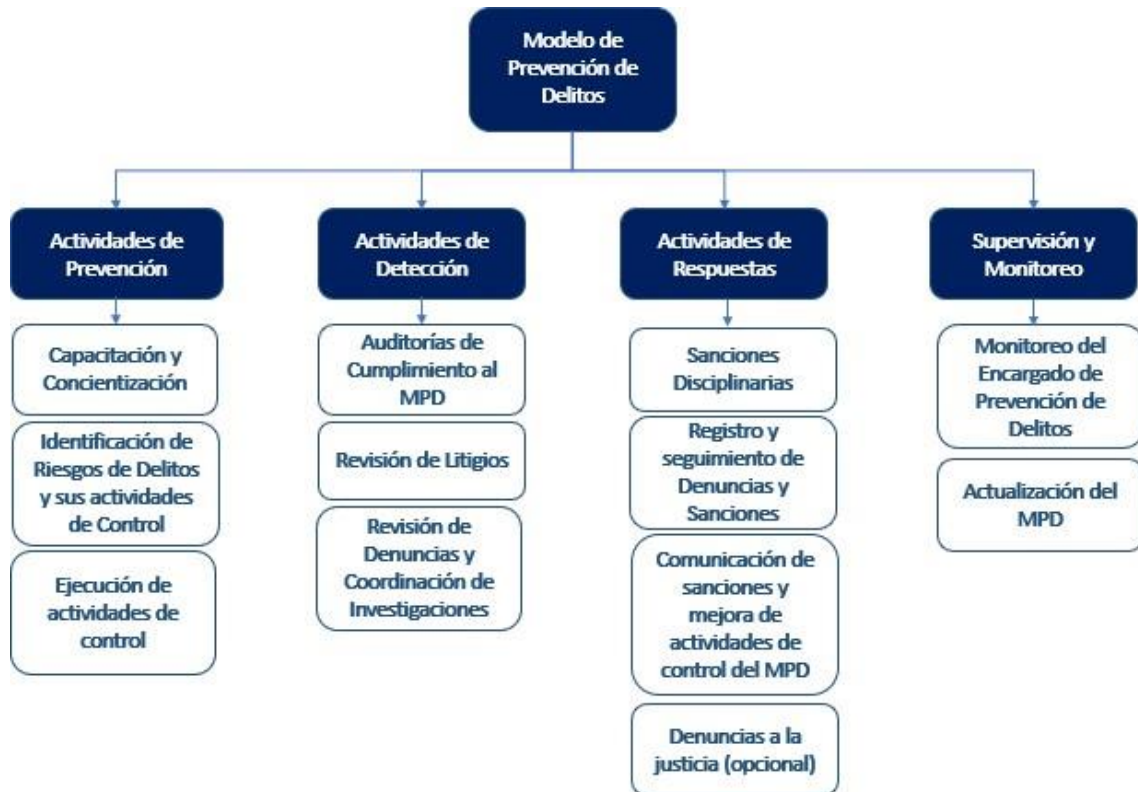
Modelo de Prevención de Delitos

Actividades de Prevención

Capacitación y Concientización

Identificación de Riesgos de Delitos y sus actividades de Control

Ejecución de actividades de control

Actividades de Detección

Auditorías de Cumplimiento al MPD

Revisión de Litigios

Revisión de Denuncias y Coordinación de Investigaciones

Actividades de Respuestas

Sanciones Disciplinarias

Registro y seguimiento de Denuncias y Sanciones

Comunicación de sanciones y mejora de actividades de control del MPD

Denuncias a la justicia (opcional)

Supervisión y Monitoreo

Monitoreo del Encargado de Prevención de Delitos

Actualización del MPD